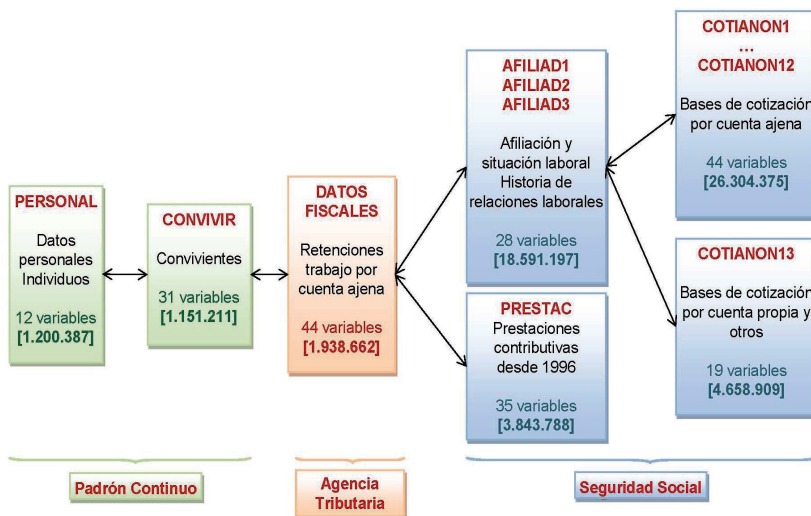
PERSONAL

Datos personales Individuos

12 variables
[1.200.387]

CONVIVIR

Convivientes

31 variables
[1.151.211]

DATOS FISCALES

Retenciones trabajo por cuenta ajena

44 variables
[1.938.662]

AFILIAD1
AFILIAD2
AFILIAD3

Afiliación y situación laboral Historia de relaciones laborales

28 variables
[18.591.197]

PRESTAC

Prestaciones contributivas desde 1996

35 variables
[3.843.788]

COTIANON1
...
COTIANON12

Bases de cotización por cuenta ajena

44 variables
[26.304.375]

COTIANON13

Bases de cotización por cuenta propia y otros

19 variables
[4.658.909]

Padrón Continuo

Agencia Tributaria

Seguridad Social